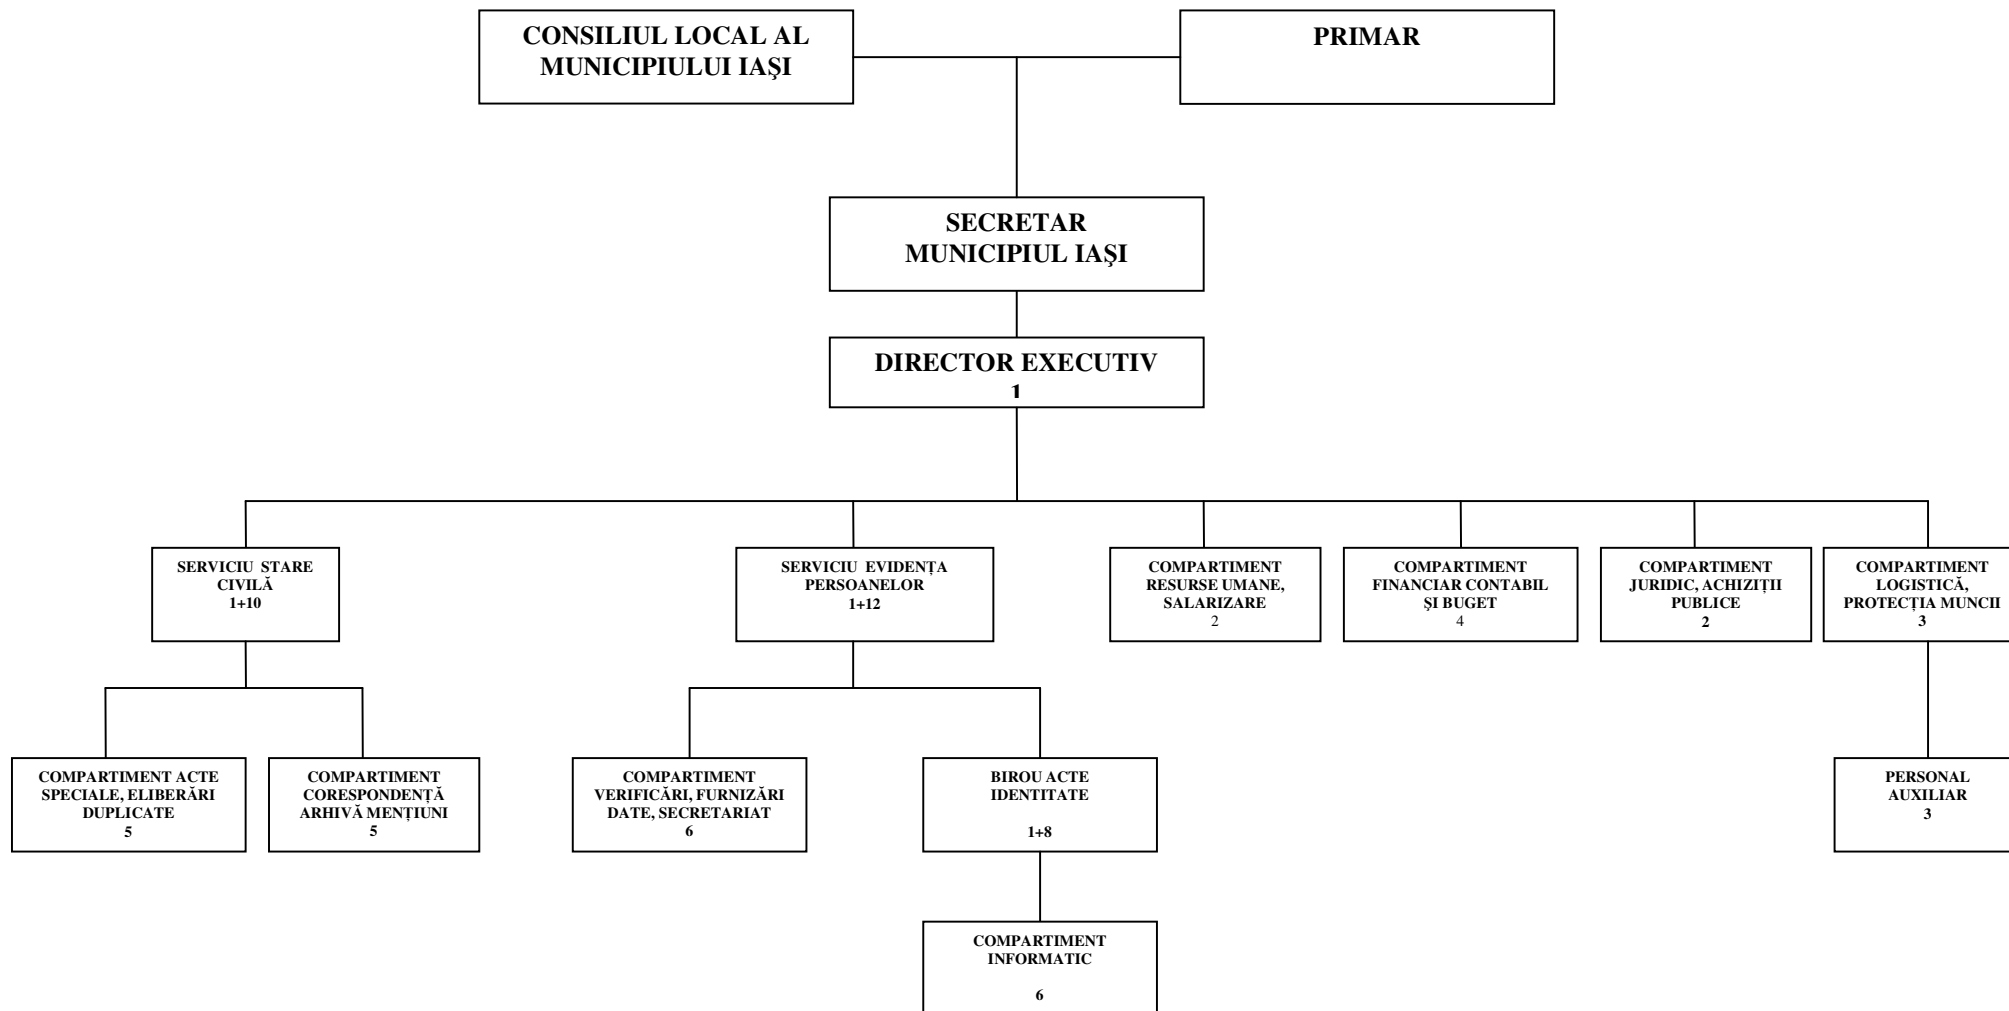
CONSILIUL LOCAL AL MUNICIPIULUI IAŞI

PRIMAR

SECRETAR MUNICIPIUL IAŞI

DIRECTOR EXECUTIV
1

SERVICIU STARE CIVILĂ
1+10

SERVICIU EVIDENȚA PERSOANELOR
1+12

COMPARTIMENT RESURSE UMANE, SALARIZARE
2

COMPARTIMENT FINANCIAR CONTABIL ŞI BUGET
4

COMPARTIMENT JURIDIC, ACHIZIȚII PUBLICE
2

COMPARTIMENT LOGISTICĂ, PROTECȚIA MUNCII
3

COMPARTIMENT ACTE SPECIALE, ELIBERĂRI DUPLICATE
5

COMPARTIMENT CORESPONDENȚĂ ARHIVĂ MENȚIUNI
5

COMPARTIMENT VERIFICĂRI, FURNIZĂRI DATE, SECRETARIAT
6

BIROU ACTE IDENTITATE
1+8

PERSONAL AUXILIAR
3

COMPARTIMENT INFORMATIC
6